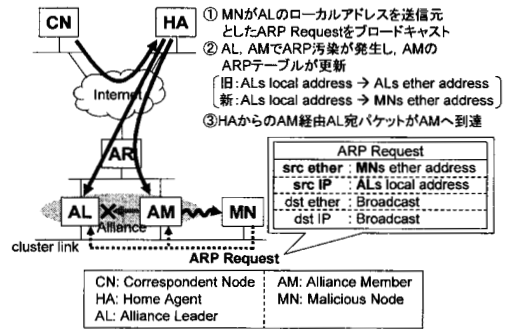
CN

HA

① MNがALのローカルアドレスを送信元としたARP Requestをブロードキャスト

② AL, AMでARP汚染が発生し, AMのARPテーブルが更新

旧: ALs local address → ALs ether address
新: ALs local address → MNs ether address

③HAからのAM経由AL宛パケットがAMへ到達

Internet

AR

AL

AM

MN

Alliance

cluster link

ARP Request

| ARP Request | |
|---|---|
| src ether | : MNs ether address |
| src IP | : ALs local address |
| dst ether | : Broadcast |
| dst IP | : Broadcast |

| CN: Correspondent Node | AM: Alliance Member |
|---|---|
| HA: Home Agent | MN: Malicious Node |
| AL: Alliance Leader | |